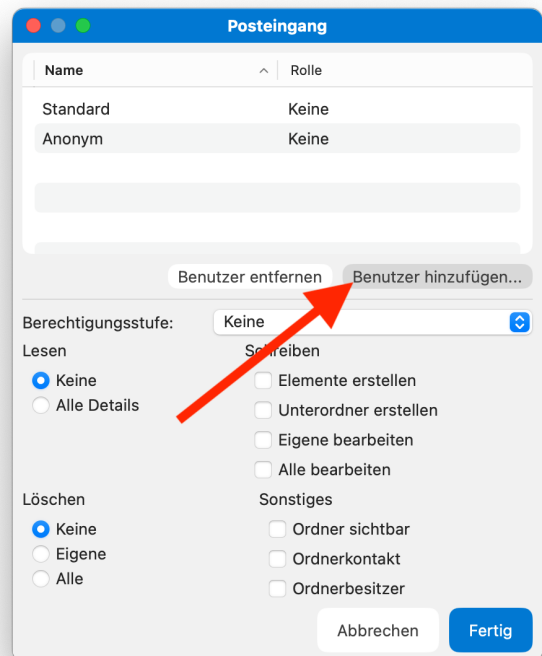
Posteingang

| Name | Rolle |
|---|---|
| Standard | Keine |
| Anonym | Keine |

Benutzer entfernen
Benutzer hinzufügen...

Berechtigungsstufe: Keine

Lesen
Keine
Alle Details

Schreiben
Elemente erstellen
Unterordner erstellen
Eigene bearbeiten
Alle bearbeiten

Löschen
Keine
Eigene
Alle

Sonstiges
Ordner sichtbar
Ordnerkontakt
Ordnerbesitzer

Abbrechen
Fertig